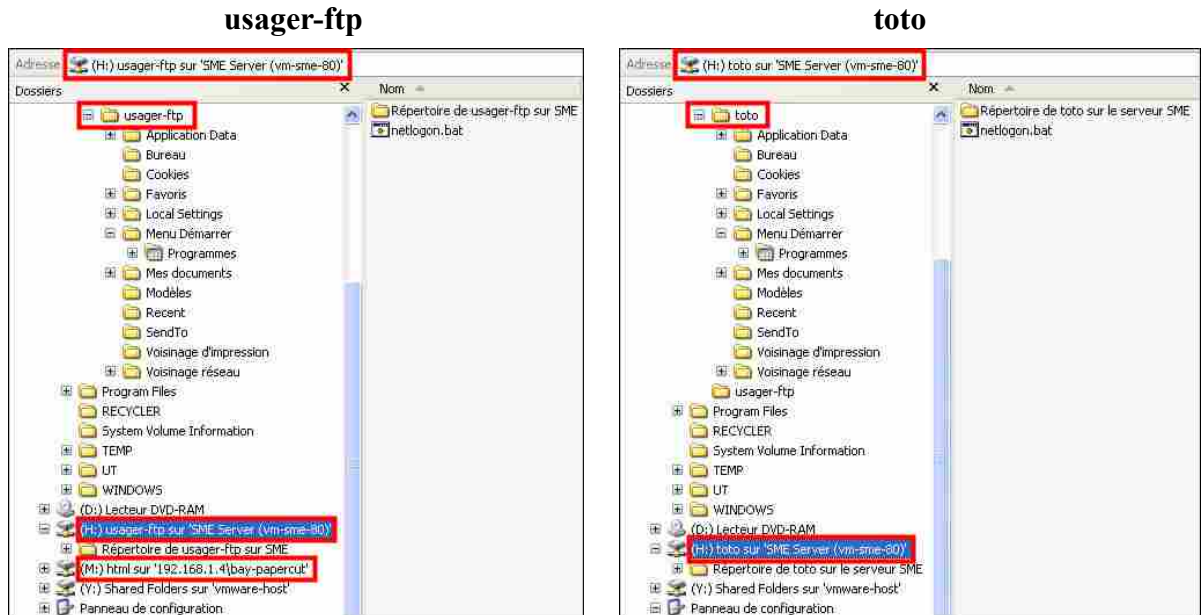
usager-ftp

Adresse (H:) usager-ftp sur 'SME Server (vm-sme-80)'

Dossiers

usager-ftp
Application Data
Bureau
Cookies
Favoris
Local Settings
Menu Démarrer
Programmes
Mes documents
Modèles
Recent
SendTo
Voisinage d'impression
Voisinage réseau
Program Files
RECYCLER
System Volume Information
TEMP
UT
WINDOWS
(D:) Lecteur DVD-RAM
(H:) usager-ftp sur 'SME Server (vm-sme-80)'
Répertoire de usager-ftp sur SME
(M:) html sur '192.168.1.4\bay-papercut'
(Y:) Shared Folders sur 'vmware-host'
Panneau de configuration

Nom
Répertoire de usager-ftp sur SME
netlogon.bat

toto

Adresse (H:) toto sur 'SME Server (vm-sme-80)'

Dossiers

toto
Application Data
Bureau
Cookies
Favoris
Local Settings
Menu Démarrer
Programmes
Mes documents
Modèles
Recent
SendTo
Voisinage d'impression
Voisinage réseau
usager-ftp
Program Files
RECYCLER
System Volume Information
TEMP
UT
WINDOWS
(D:) Lecteur DVD-RAM
(H:) toto sur 'SME Server (vm-sme-80)'
Répertoire de toto sur le serveur SME
(Y:) Shared Folders sur 'vmware-host'
Panneau de configuration

Nom
Répertoire de toto sur le serveur SME
netlogon.bat